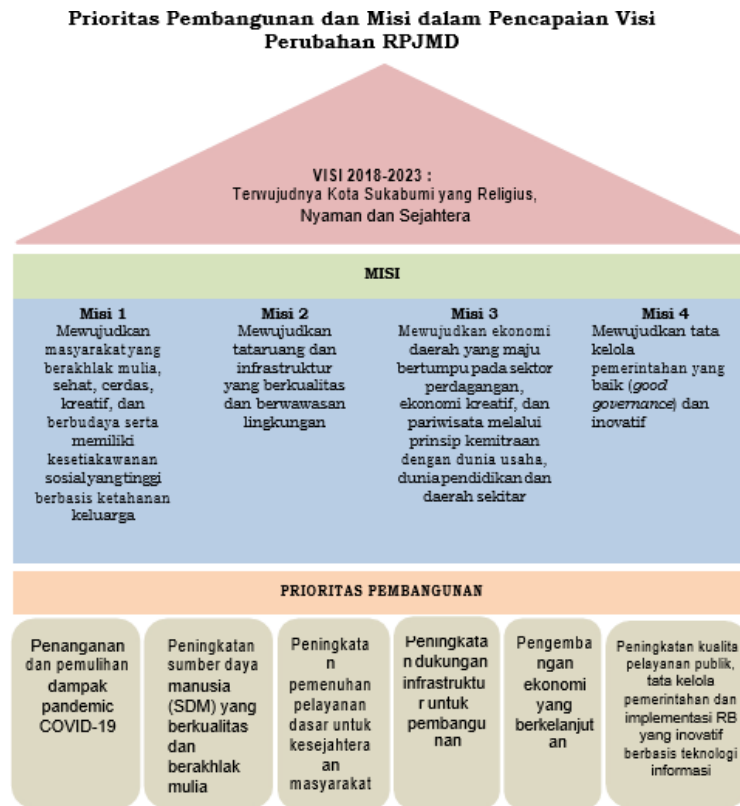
Prioritas Pembangunan dan Misi dalam Pencapaian Visi Perubahan RPJMD

VISI 2018-2023 :
Terwujudnya Kota Sukabumi yang Religius, Nyaman dan Sejahtera

MISI

Misi 1
Mewujudkan masyarakat yang berakhlak mulia, sehat, cerdas, kreatif, dan berbudaya serta memiliki kesetiakawanan sosial yang tinggi berbasis ketahanan keluarga

Misi 2
Mewujudkan tataruang dan infrastruktur yang berkualitas dan berwawasan lingkungan

Misi 3
Mewujudkan ekonomi daerah yang maju bertumpu pada sektor perdagangan, ekonomi kreatif, dan pariwisata melalui prinsip kemitraan dengan dunia usaha, dunia pendidikan dan daerah sekitar

Misi 4
Mewujudkan tata kelola pemerintahan yang baik (good governance) dan inovatif

PRIORITAS PEMBANGUNAN

Penanganan dan pemulihan dampak pandemic COVID-19

Peningkatan sumber daya manusia (SDM) yang berkualitas dan berakhlak mulia

Peningkatan pemenuhan pelayanan dasar untuk kesejahteraan masyarakat

Peningkatan dukungan infrastruktur untuk pembangunan

Pengembangan ekonomi yang berkelanjutan

Peningkatan kualita pelayanan publik, tata kelola pemerintahan dan implementasi RB yang inovatif berbasis teknologi informasi